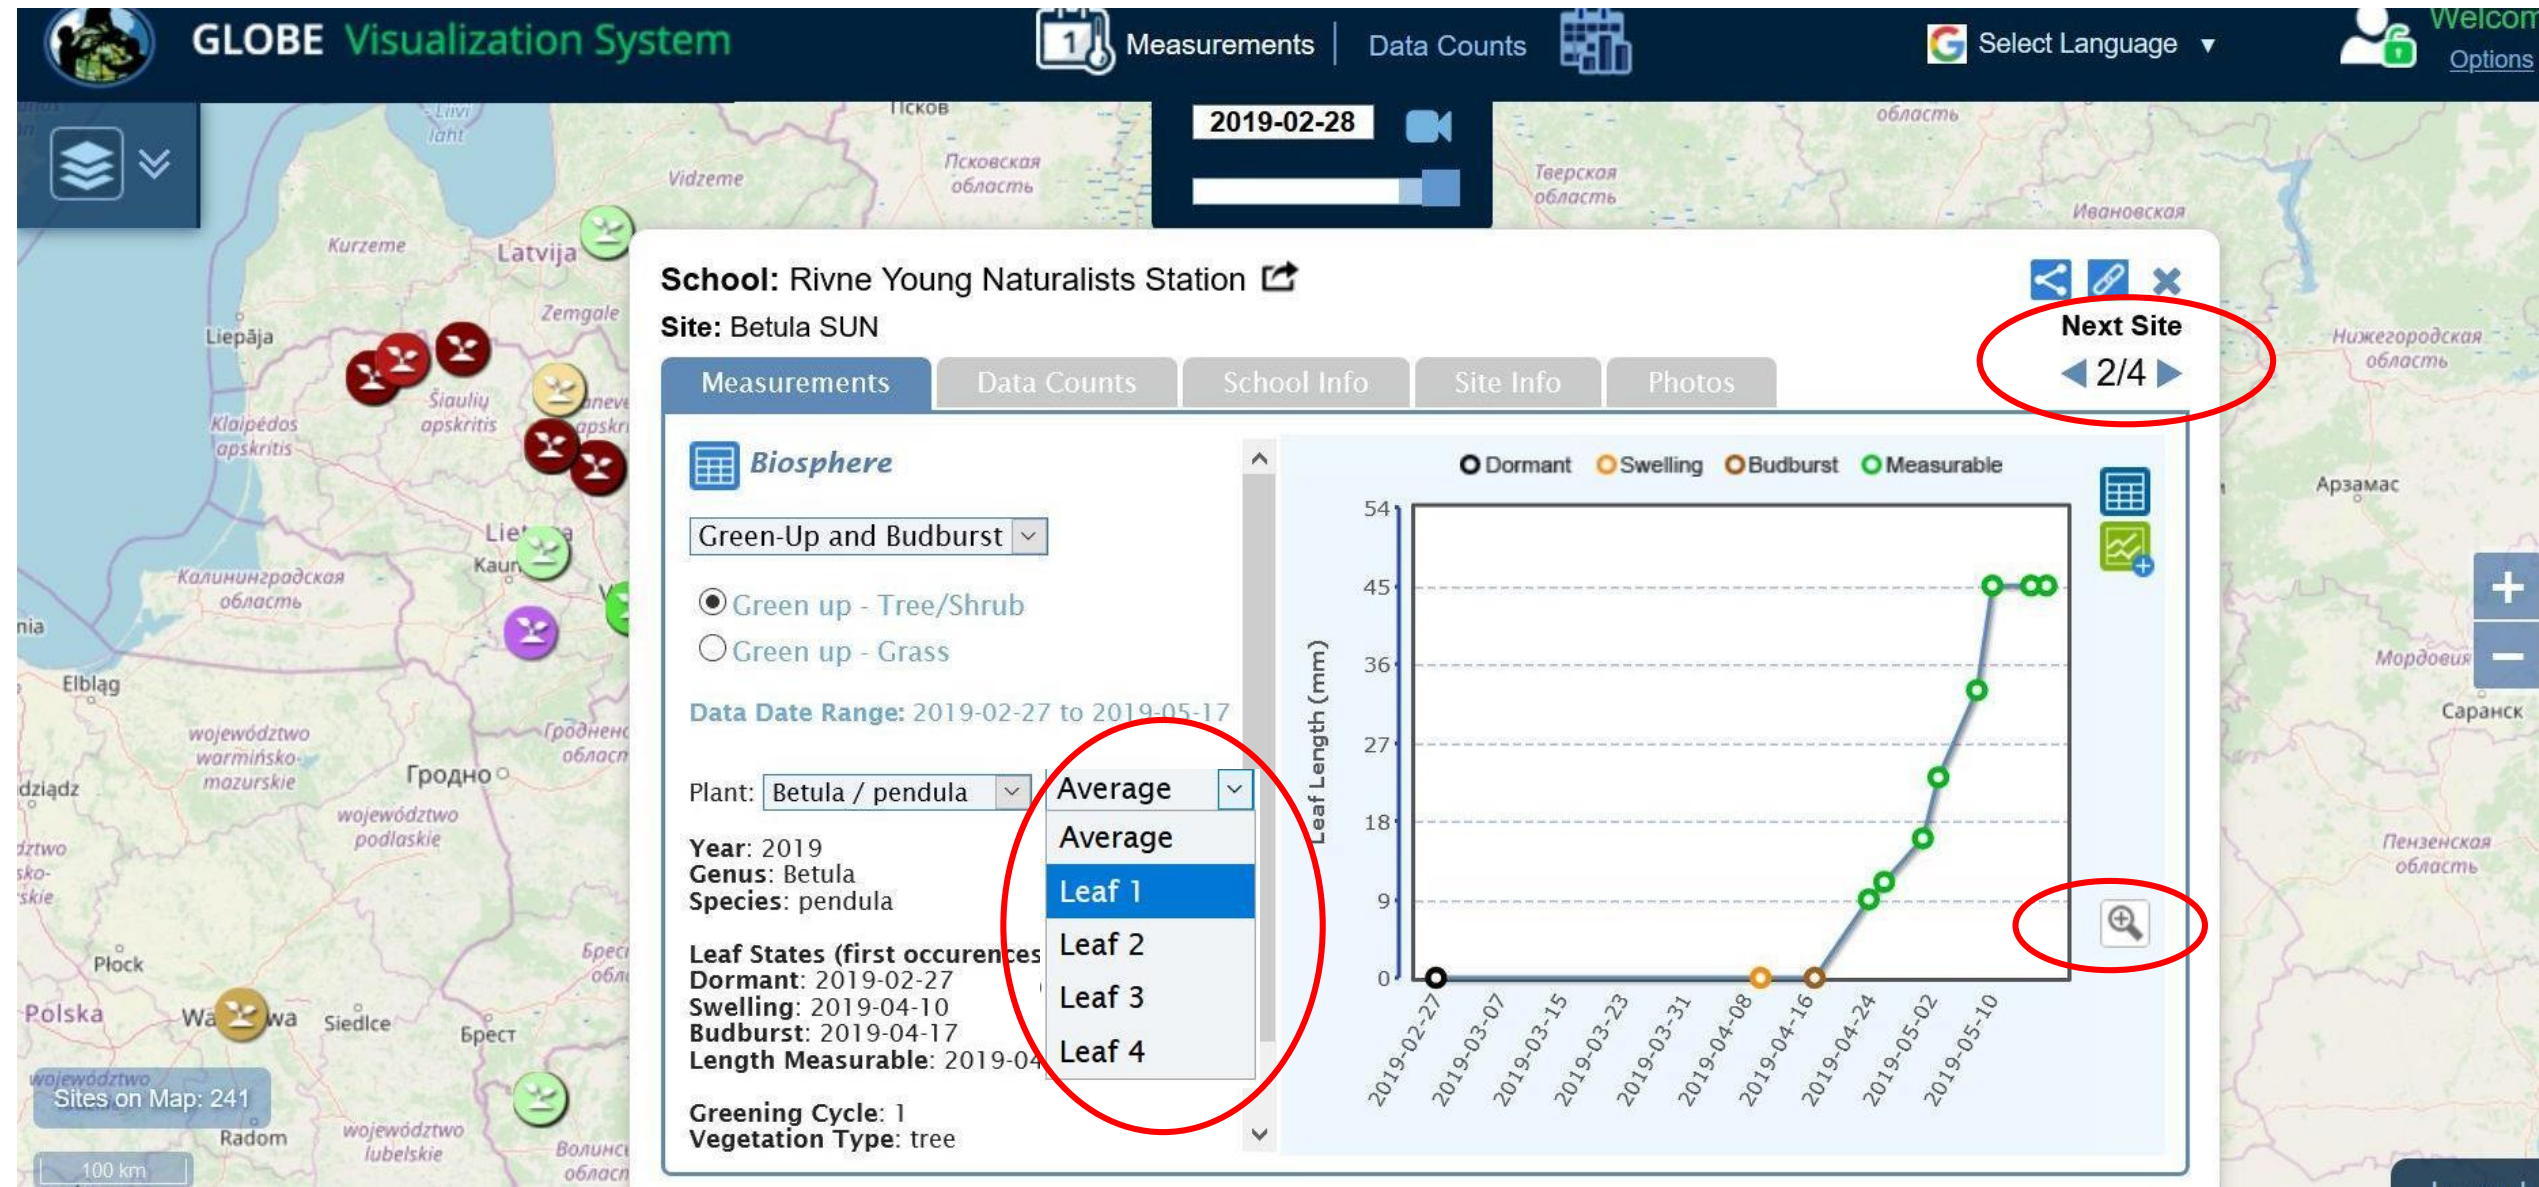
GLOBE Visualization System

Measurements | Data Counts

Select Language ▼

Welcom
Options

2019-02-28

Vidzeme
Псковская область
Тверская область
Ивановская
Kurzeme
Latvija
Zemgale
Liepāja
Šiaulių apskritis
Klaipėdos apskritis
Калининградская область
Elbląg
województwo warmińsko-mazurskie
Гродно
województwo podlaskie
Płock
Polska
Siedlce
Брест
Radom
województwo lubelskie
Нижегородская область
Арзамас
Мордовия
Саранск
Пензенская область

Sites on Map: 241
100 km

School: Rivne Young Naturalists Station
Site: Betula SUN

Next Site
2/4

Measurements | Data Counts | School Info | Site Info | Photos

Biosphere

Green-Up and Budburst

Green up - Tree/Shrub
Green up - Grass

Data Date Range: 2019-02-27 to 2019-05-17

Plant: Betula / pendula

Average
Average
Leaf 1
Leaf 2
Leaf 3
Leaf 4

Year: 2019
Genus: Betula
Species: pendula

Leaf States (first occurences
Dormant: 2019-02-27
Swelling: 2019-04-10
Budburst: 2019-04-17
Length Measurable: 2019-04

Greening Cycle: 1
Vegetation Type: tree

Dormant Swelling Budburst Measurable

Leaf Length (mm)

54
45
36
27
18
9
0

2019-02-27
2019-03-07
2019-03-15
2019-03-23
2019-03-31
2019-04-08
2019-04-16
2019-04-24
2019-05-02
2019-05-10